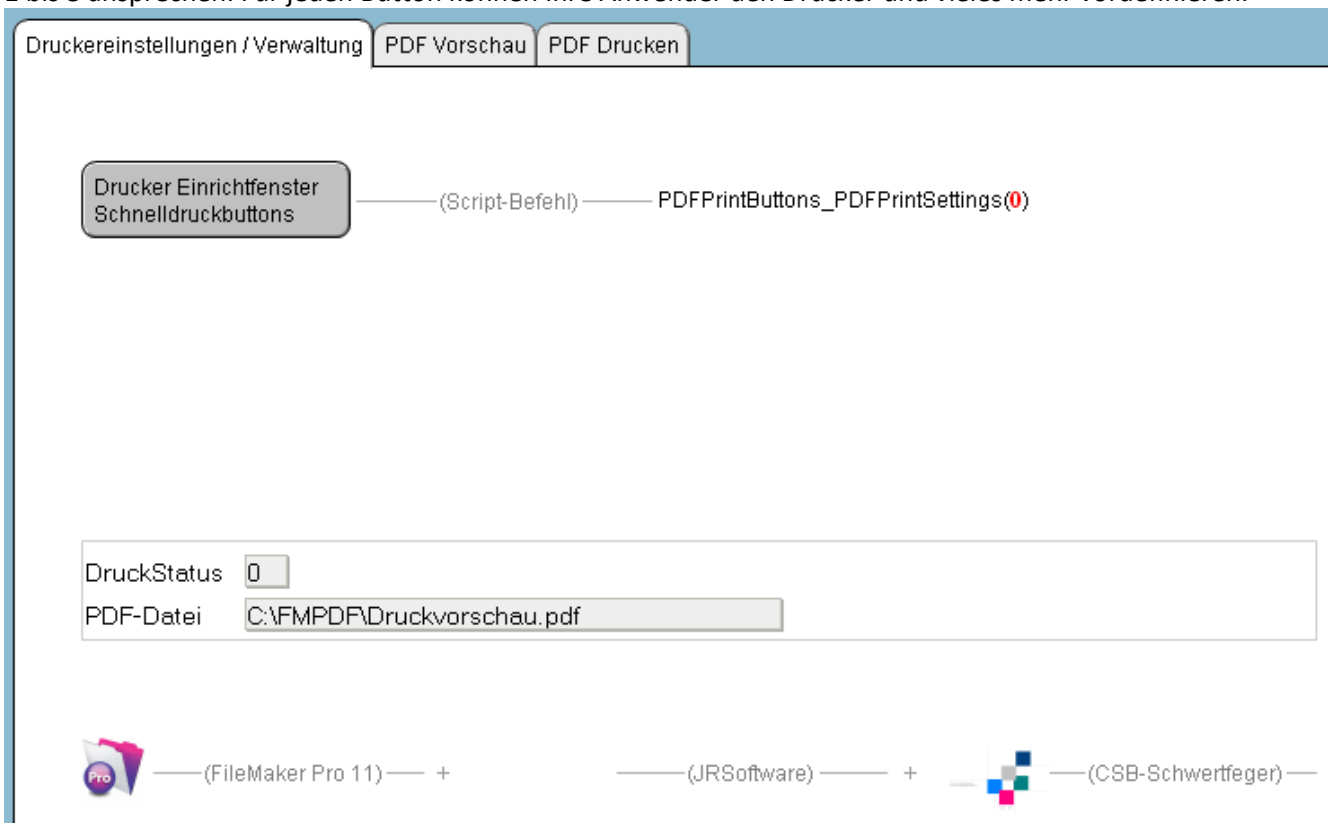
Druckereinstellungen / Verwaltung | PDF Vorschau | PDF Drucken

Drucker Einrichtfenster Schnelldruckbuttons ——(Script-Befehl)—— PDFPrintButtons_PDFPrintSettings(0)

DruckStatus 0
PDF-Datei C:\FMPDF\Druckvorschau.pdf

Pro ——(FileMaker Pro 11)—— + ——(JRSoftware)—— + ——(CSB-Schwertfeger)——